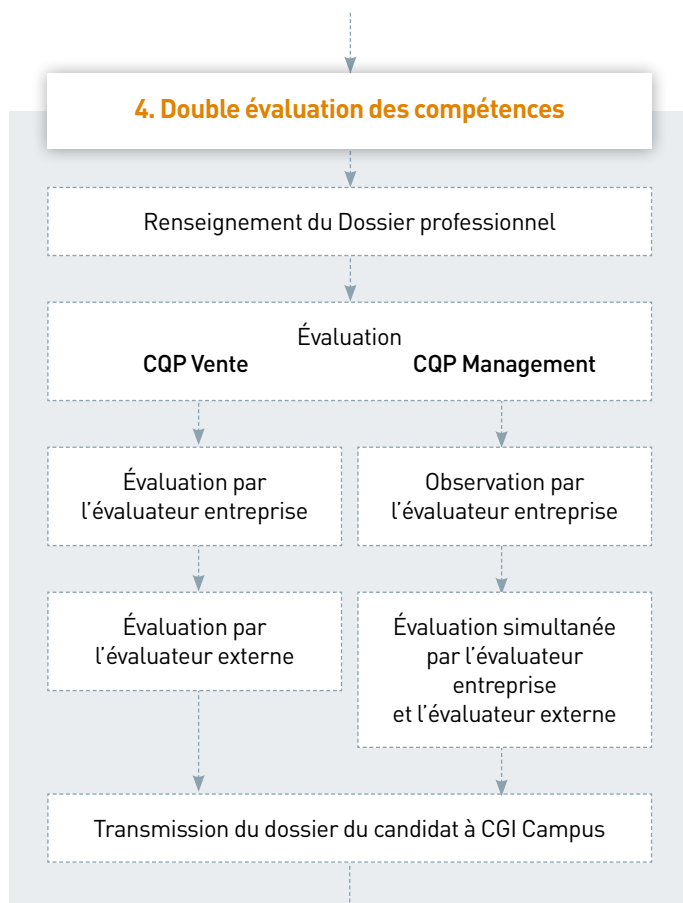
4. Double évaluation des compétences

Renseignement du Dossier professionnel

Évaluation
CQP Vente
CQP Management

Évaluation par l'évaluateur entreprise

Observation par l'évaluateur entreprise

Évaluation par l'évaluateur externe

Évaluation simultanée par l'évaluateur entreprise et l'évaluateur externe

Transmission du dossier du candidat à CGI Campus